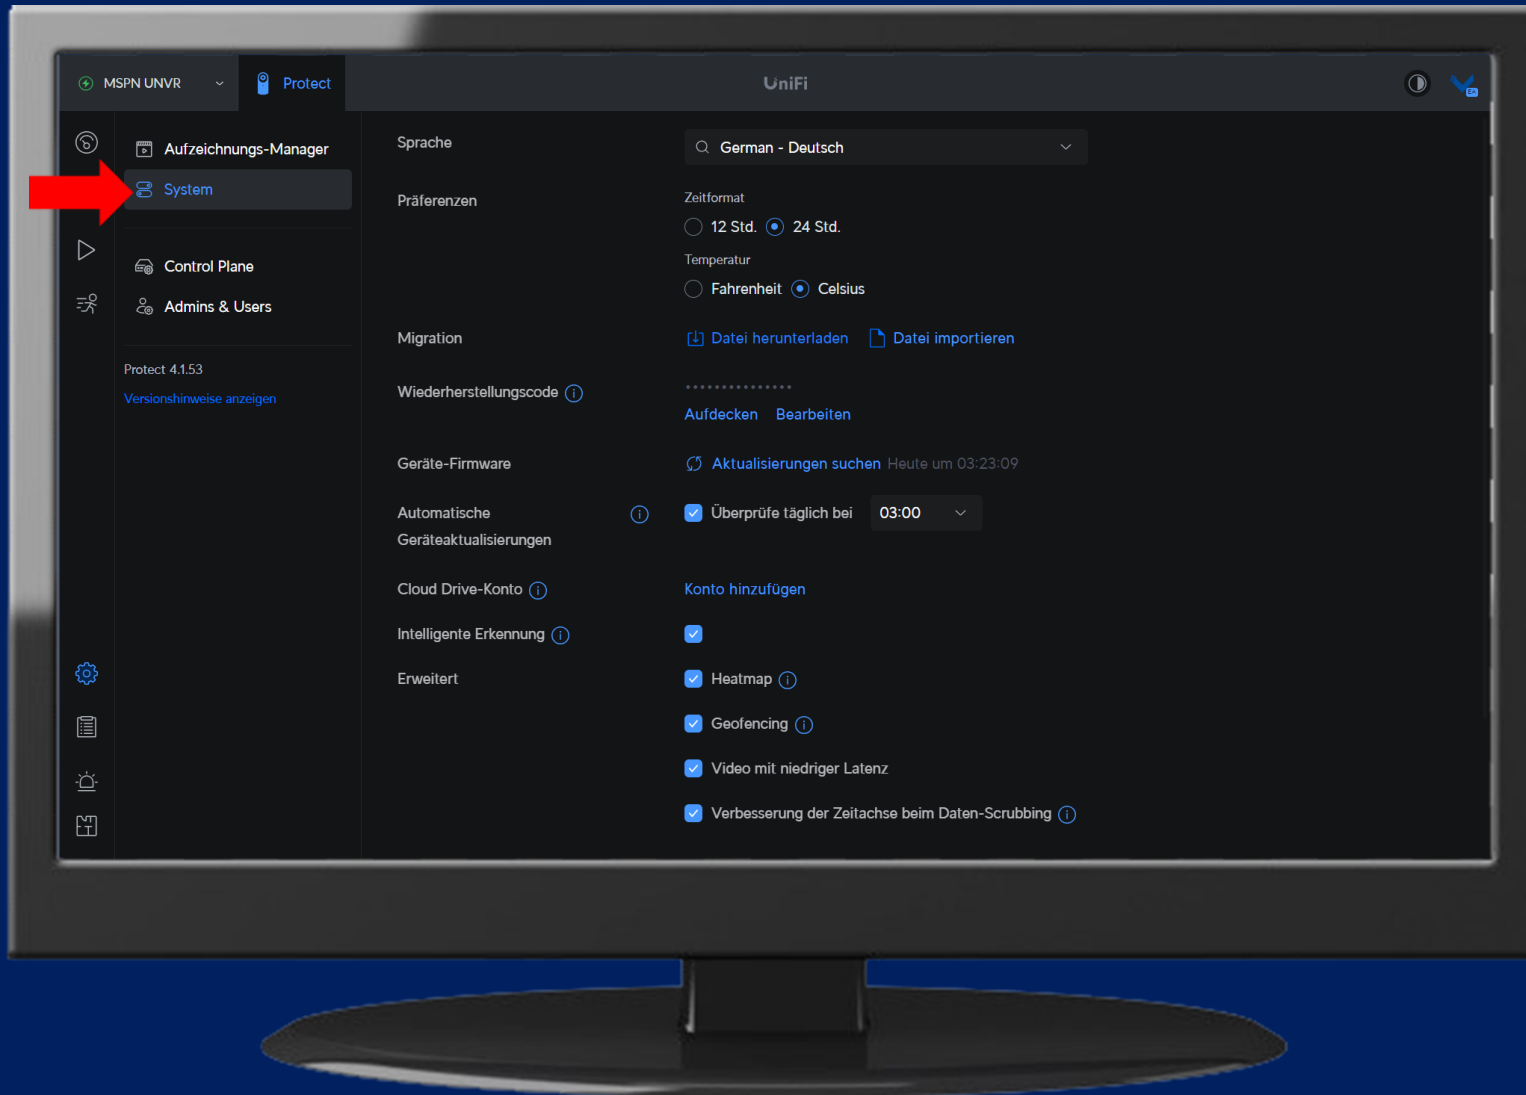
MSPN UNVR
Protect
UniFi

Aufzeichnungs-Manager
System
Control Plane
Admins & Users

Protect 4.1.53
Versionshinweise anzeigen

Sprache
German - Deutsch

Präferenzen
Zeitformat
12 Std. 24 Std.
Temperatur
Fahrenheit Celsius

Migration
Datei herunterladen Datei importieren

Wiederherstellungscode
•••••••••••••••
Aufdecken Bearbeiten

Geräte-Firmware
Aktualisierungen suchen Heute um 03:23:09

Automatische Geräteaktualisierungen
Überprüfe täglich bei 03:00

Cloud Drive-Konto
Konto hinzufügen

Intelligente Erkennung

Erweitert
Heatmap
Geofencing
Video mit niedriger Latenz
Verbesserung der Zeitachse beim Daten-Scrubbing